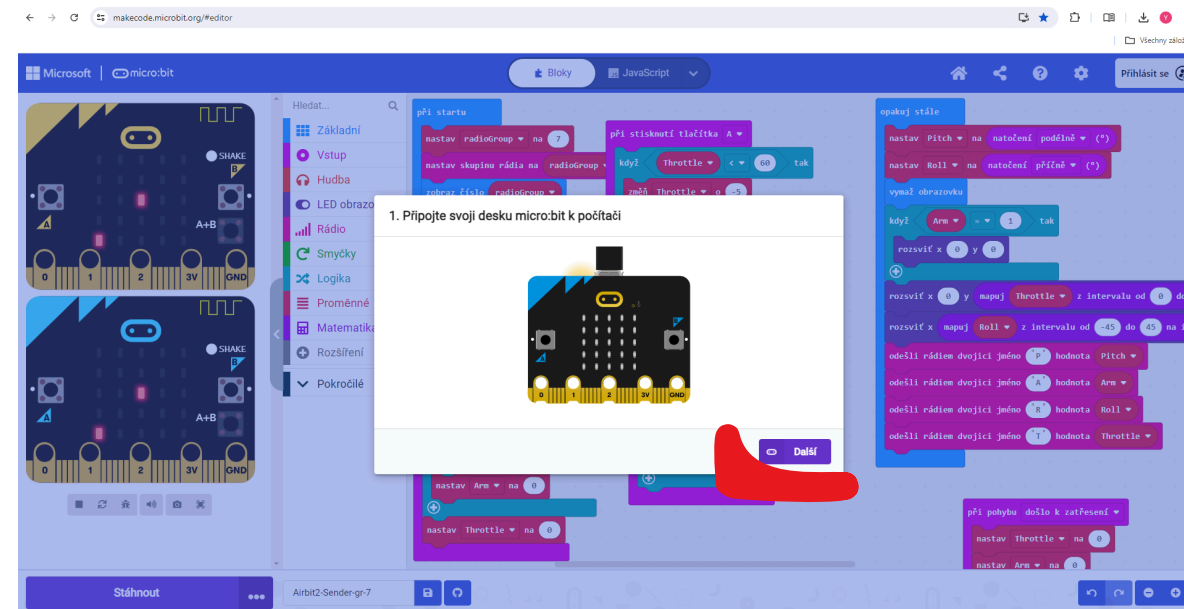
makecode.microbit.org/#editor

Všechny zálož

Microsoft | micro:bit

Bloky
JavaScript

Přihlásit se

SHAKE
A+B
0 1 2 3V GND

SHAKE
A+B
0 1 2 3V GND

Hledat...
Základní
Vstup
Hudba
LED obrazo
Rádio
Smyčky
Logika
Proměnné
Matematika
Rozšíření
Pokročilé

při startu
nastav radioGroup na 7
nastav skupinu rádia na radioGroup
zobraz číslo radioGroup

při stisknutí tlačítka A
když Throttle < 60 tak
změň Throttle o -5

opakuj stále
nastav Pitch na natočení podélně (°)
nastav Roll na natočení příčně (°)
vymaž obrazovku
když Arm = 1 tak
rozsviť x 0 y 0
rozsviť x 0 y mapuj Throttle z intervalu od 0 do
rozsviť x mapuj Roll z intervalu od -45 do 45 na i
odešli rádiem dvojici jméno "P" hodnota Pitch
odešli rádiem dvojici jméno "A" hodnota Arm
odešli rádiem dvojici jméno "R" hodnota Roll
odešli rádiem dvojici jméno "T" hodnota Throttle

1. Připojte svoji desku micro:bit k počítači

0 1 2 3V GND

Další

nastav Arm na 0
nastav Throttle na 0

při pohybu došlo k zatřesení
nastav Throttle na 0
nastav Arm na 0

Stáhnout
Airbit2-Sender-gr-7